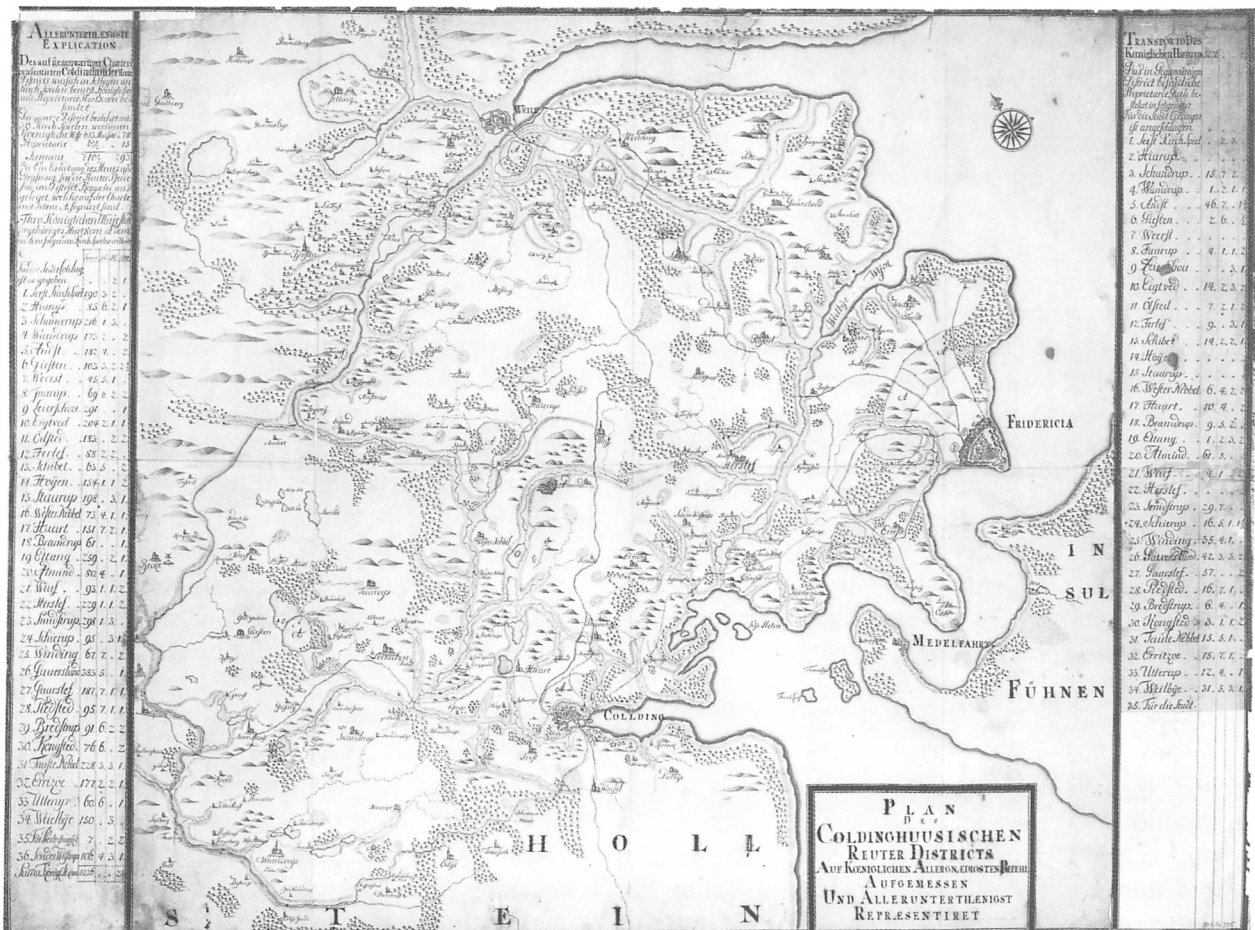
Allerunterthænigste
Explication

Des auf gegenwærtiger Charte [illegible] Coldinghuusischen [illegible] Districts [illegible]

Summa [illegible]

1. Seest Kirchspiel 190 . 3 . 2
2. Harrup 35 . 6 . 2
3. Schunerup 26 . 1 . 3
4. Wamerup 17 . 2
5. Anst 19 . 4
6. Giesten 105 . 3
7. Weerst 45 . 3 . 1
8. Jourup 69 . 6 . 2
9. Leerskou 29 . 2
10. Eigtved 204 . 2 . 1
11. Oelsted 183 . 2
12. Fortef 88 . 2
13. Schibet 65 . 3
14. Høgen 154 . 1 . 1
15. Staurup 198 . 3 . 1
16. Wester Nebel 73 . 4 . 1
17. Haart 151 . 7 . 2
18. Bramerup 61
19. Ettang 59 . 2 . 1
20. Almind 80 . 4 . 1
21. Wiuf 93 . 1 . 2
22. Herslef 229 . 1 . 1
23. Smidstrup 298 . 1 . 3
24. Schierup 95 . 3 . 1
25. Windinq 61 . 7 . 2
26. Gaverslund 35 . 5 . 2
27. Gaarslef 187 . 7 . 1
28. Reersted 95 . 7 . 1
29. Brøstrup 91 . 6 . 2
30. Rengsted 76 . 6 . 2
31. Taulle Nebel 28 . 3 . 3
32. Ertzoe 177 . 2 . 2
33. Uterup 60 . 6 . 1
34. Wielbye 150 . 3
35. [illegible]
36. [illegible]
Summa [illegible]

Transport des Kæniglichen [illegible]

1. Seest Kirchspiel . 2 . 3
2. Harrup
3. Schunerup . 15 . 7 . 2
4. Wamerup . 1 . 2 . 1
5. Anst . 46 . 7 . 1
6. Giesten . 2 . 6 . 3
7. Weerst
8. Jourup . 4 . 1 . 2
9. Leerskou . 3 . 1
10. Eigtved . 14 . 2 . 3
11. Olsted . 7 . 2 . 1
12. Fortef . 9 . 3 . 1
13. Schibet . 14 . 2 . 2
14. Høgen
15. Staurup
16. Wester Nebel 6 . 4 . 2
17. Haart . 10 . 4
18. Bramerup . 9 . 5 . 2
19. Ettang . 1 . 2 . 3
20. Almind . 6 . 3
21. Wiuf . 4 . 1 . 2
22. Herslef
23. Smidstrup 29 . 7
24. Schierup 16 . 5 . 1
25. Winding 55 . 1
26. Gaverslund 42 . 3 . 2
27. Gaarslef . 57
28. Reersted . 16 . 7 . 1
29. Brøstrup . 6 . 4
30. Rengsted . 3 . 1 . 2
31. Taulle Nebel 13 . 5 . 1
32. Ertzoe . 15 . 7 . 2
33. Utterup . 12 . 4 . 1
34. Wielbye . 31 . 5 . 3
35. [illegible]

Weile
Fridericia
Medelfahrt
Colding
Insul
Fühnen
Hollstein

Plan
des
Coldinghuusischen
Reuter Districts
auf Kæniglichen Allergnædigsten Befehl
Aufgemessen
und Allerunterthænigst
Repræsentiret